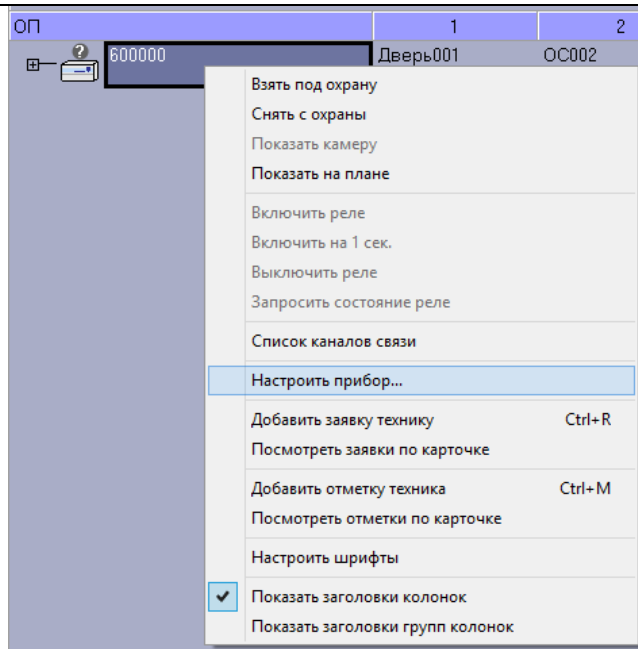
| ОП | 1 | 2 |
|---|---|---|
| 600000 | Дверь001 | ОС002 |

Взять под охрану
Снять с охраны
Показать камеру
Показать на плане

Включить реле
Включить на 1 сек.
Выключить реле
Запросить состояние реле

Список каналов связи

Настроить прибор...

Добавить заявку технику Ctrl+R
Посмотреть заявки по карточке

Добавить отметку техника Ctrl+M
Посмотреть отметки по карточке

Настроить шрифты

Показать заголовки колонок
Показать заголовки групп колонок